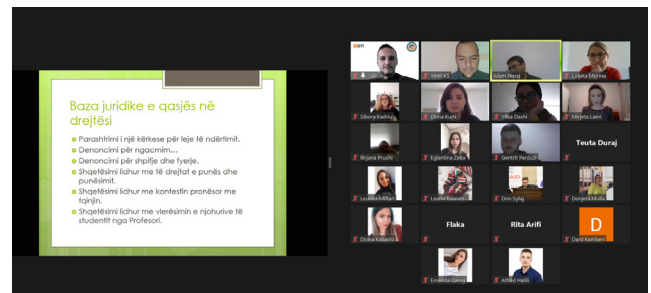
Baza juridike e qasjës në drejtësi

Parashtrimi i një kërkese për leje të ndërtimit.
Denoncimi për ngacmim...
Denoncimi për shpifje dhe fyerje.
Shqetësimi lidhur me të drejtat e punës dhe punësimit.
Shqetësimi lidhur me kontestin pronësor me fqinjin.
Shqetësimi lidhur me vlerësimin e njohurive të studentit nga Profesori.

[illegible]
Vesel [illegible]
Islam Pepaj
Liljeta Morina
Sibora Kadriu
Elona Kurti
Vlika Dashi
Mirjeta Lami
Mirjana Prushi
Eglantina Zeka
Gentrit Parduzi
Teuta Duraj
Leutrita Miftari
Leutria Kalaveri
Dion Sylaj
Donjeta Mulla
Dona Kabashi
Flaka
Rita Arifi
D
Dard Kamberi
Emanda Gerxaj
Albin Halili